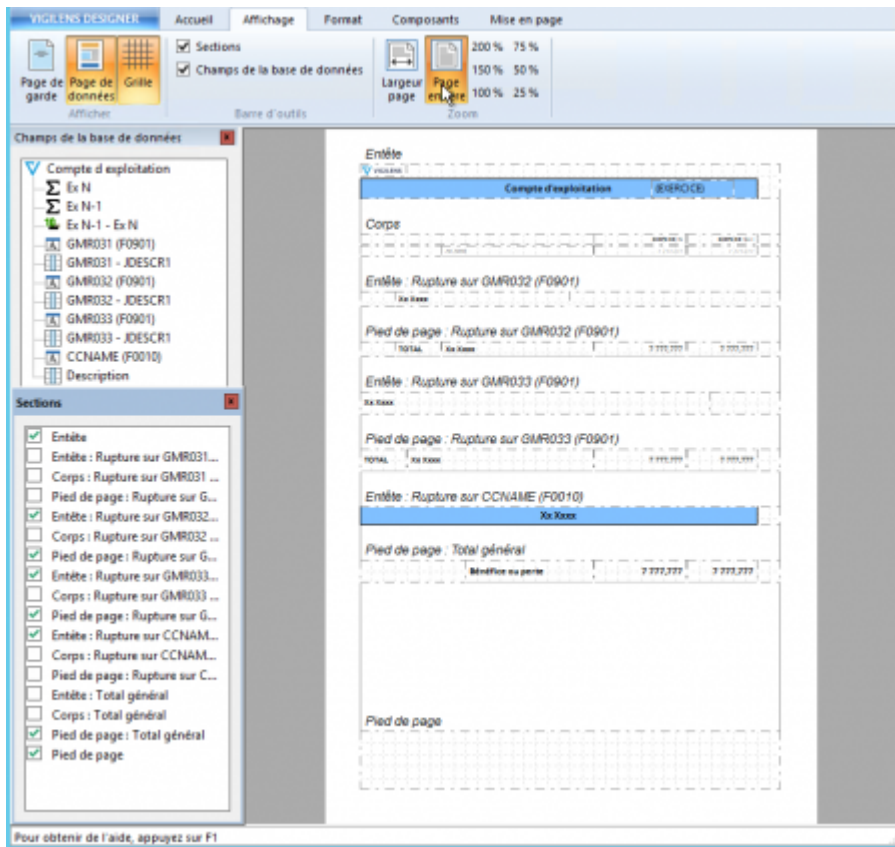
VIGILENS DESIGNER | Accueil | Affichage | Format | Composants | Mise en page

Page de garde | Page de données | Grille
Afficher

Sections
Champs de la base de données
Barre d'outils

Largeur page | Page entière | 200 % | 75 % | 150 % | 50 % | 100 % | 25 %
Zoom

Champs de la base de données

Compte d exploitation
Ex N
Ex N-1
Ex N-1 - Ex N
GMR031 (F0901)
GMR031 - JDESCR1
GMR032 (F0901)
GMR032 - JDESCR1
GMR033 (F0901)
GMR033 - JDESCR1
CCNAME (F0010)
Description

Sections

Entête
Entête : Rupture sur GMR031...
Corps : Rupture sur GMR031 ...
Pied de page : Rupture sur G...
Entête : Rupture sur GMR032...
Corps : Rupture sur GMR032 ...
Pied de page : Rupture sur G...
Entête : Rupture sur GMR033...
Corps : Rupture sur GMR033 ...
Pied de page : Rupture sur G...
Entête : Rupture sur CCNAM...
Corps : Rupture sur CCNAM...
Pied de page : Rupture sur C...
Entête : Total général
Corps : Total général
Pied de page : Total général
Pied de page

Entête
VIGILENS
Compte d'exploitation | EXERCICE

Corps

Entête : Rupture sur GMR032 (F0901)
Xx Xxxx

Pied de page : Rupture sur GMR032 (F0901)
TOTAL | Xx Xxxx | 7 777,777 | 7 777,777

Entête : Rupture sur GMR033 (F0901)
Xx Xxxx

Pied de page : Rupture sur GMR033 (F0901)
TOTAL | Xx Xxxx | 7 777,777 | 7 777,777

Entête : Rupture sur CCNAME (F0010)
Xx Xxxx

Pied de page : Total général
Bénéfice ou perte | 7 777,777 | 7 777,777

Pied de page

Pour obtenir de l'aide, appuyez sur F1